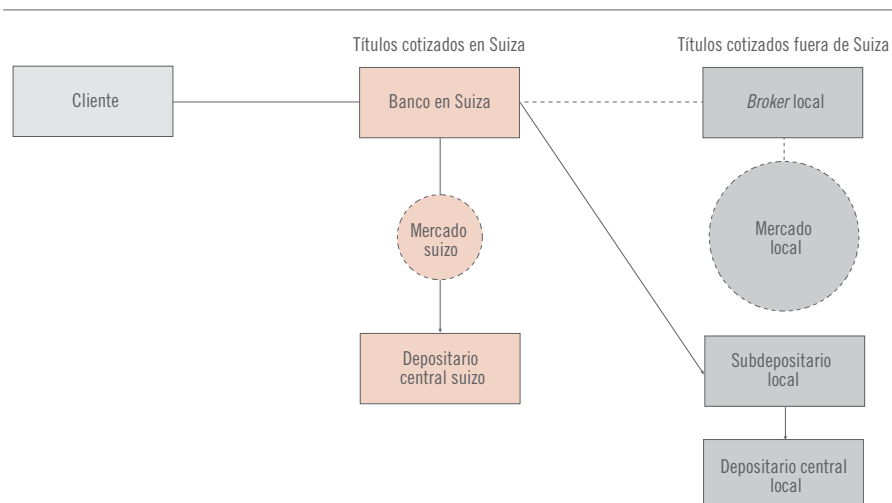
Títulos cotizados en Suiza

Títulos cotizados fuera de Suiza

Cliente

Banco en Suiza

*Broker* local

Mercado suizo

Mercado local

Depositario central suizo

Subdepositario local

Depositario central local